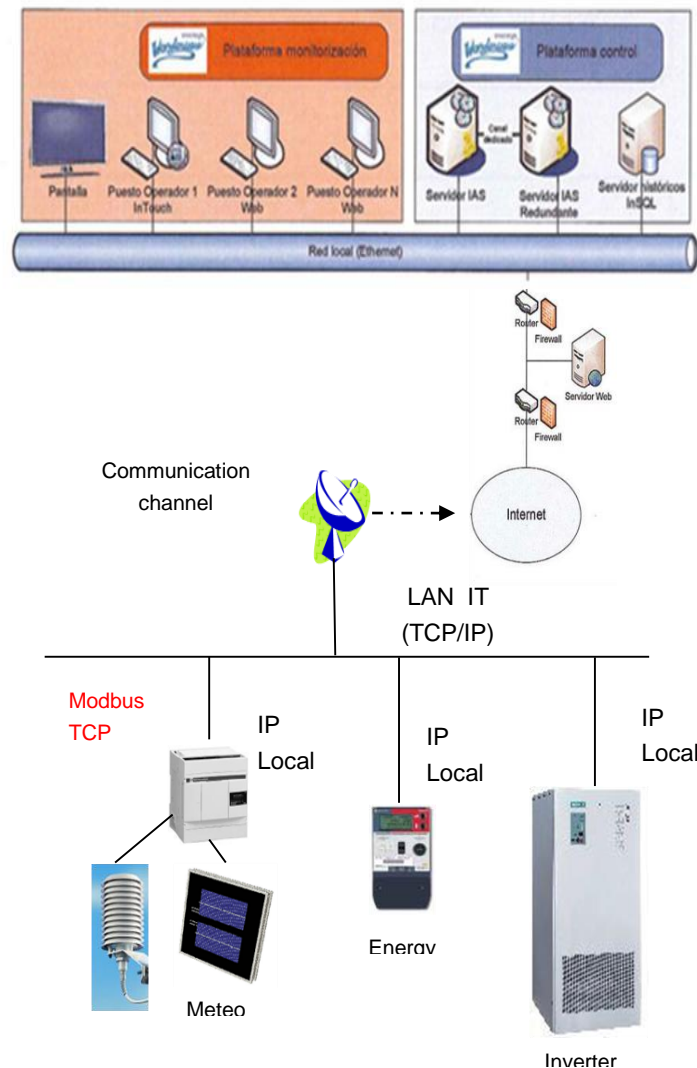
Plataforma monitorización

Plataforma control

Pantalla

Puesto Operador 1 InTouch

Puesto Operador 2 Web

Puesto Operador N Web

Servidor IAS

Canal dedicado

Servidor IAS Redundante

Servidor históricos InSQL

Red local (Ethernet)

Router

Firewall

Servidor Web

Router

Firewall

Communication channel

Internet

LAN IT (TCP/IP)

Modbus TCP

IP Local

IP Local

IP Local

Meteo

Energy

Inverter